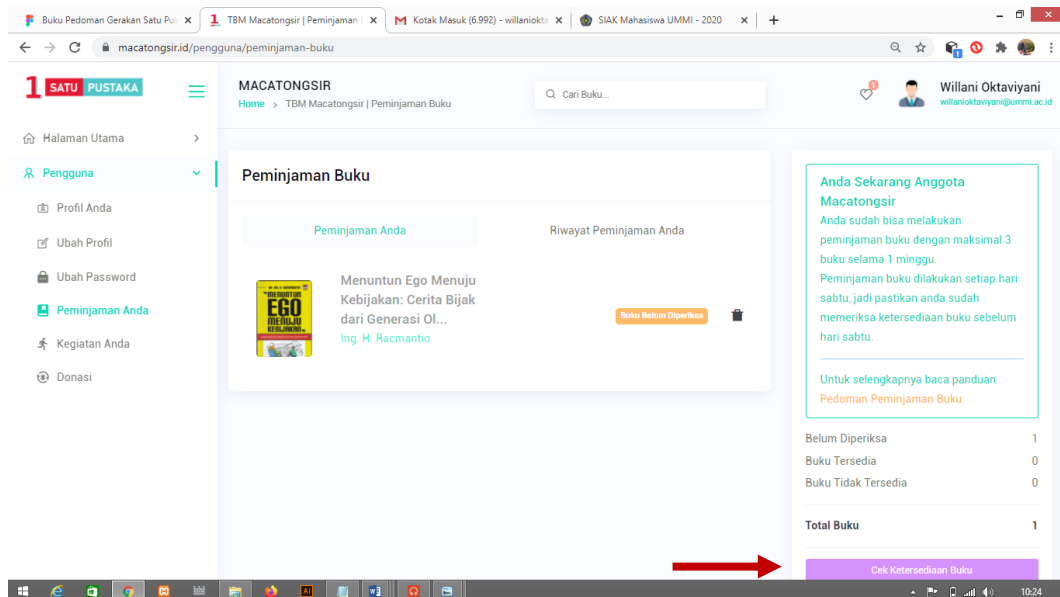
Buku Pedoman Gerakan Satu Pu ×
TBM Macatongsir | Peminjaman ×
Kotak Masuk (6.992) - willaniokta ×
SIAK Mahasiswa UMMI - 2020 ×
+

macatongsir.id/pengguna/peminjaman-buku

1 SATU PUSTAKA

MACATONGSIR
Home > TBM Macatongsir | Peminjaman Buku

Cari Buku...

1

Willani Oktaviyani
willanioktaviyani@ummi.ac.id

Halaman Utama
Pengguna
Profil Anda
Ubah Profil
Ubah Password
Peminjaman Anda
Kegiatan Anda
Donasi

Peminjaman Buku

Peminjaman Anda
Riwayat Peminjaman Anda

MENUNTUT EGO MENUJU KEBIJAKAN

Menuntut Ego Menuju Kebijakan: Cerita Bijak dari Generasi Ol...
Ing. H. Racmantio

Buku Belum Diperiksa

Anda Sekarang Anggota Macatongsir
Anda sudah bisa melakukan peminjaman buku dengan maksimal 3 buku selama 1 minggu.
Peminjaman buku dilakukan setiap hari sabtu, jadi pastikan anda sudah memeriksa ketersediaan buku sebelum hari sabtu.

Untuk selengkapnya baca panduan Pedoman Peminjaman Buku

| | |
|---|---|
| Belum Diperiksa | 1 |
| Buku Tersedia | 0 |
| Buku Tidak Tersedia | 0 |
| Total Buku | 1 |

Cek Ketersediaan Buku

10:24